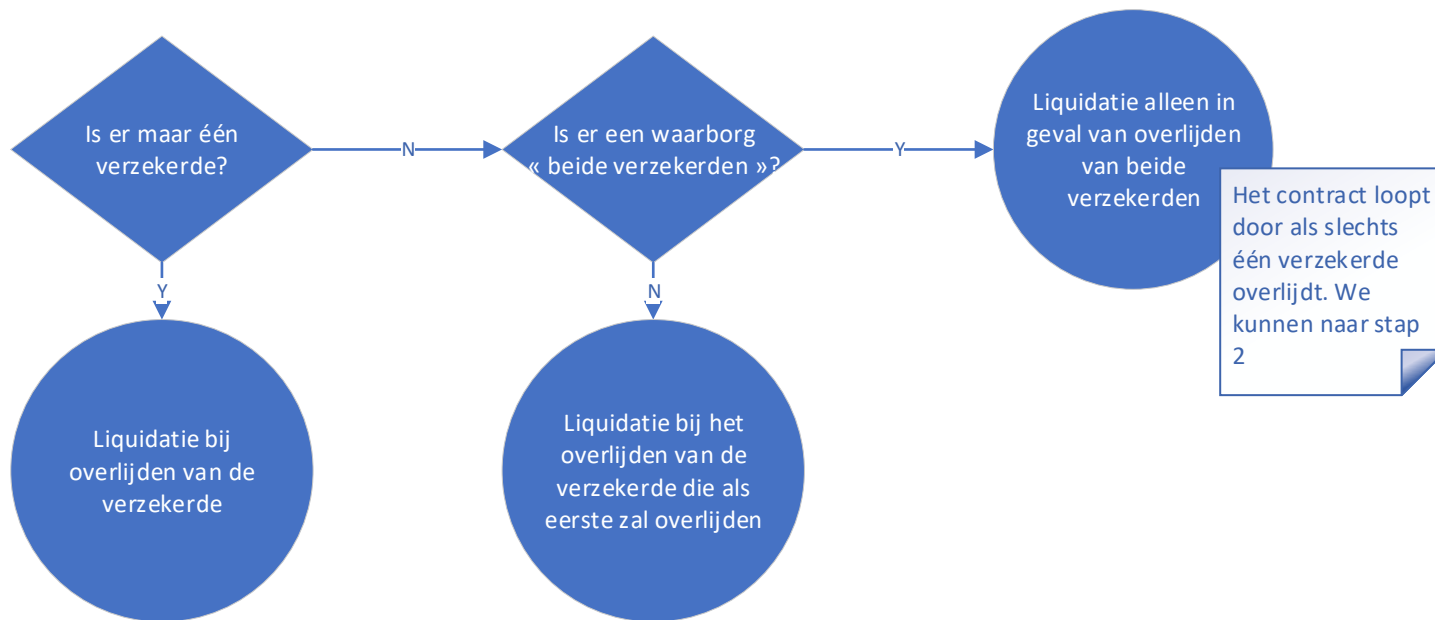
Is er maar één verzekerde?

N

Is er een waarborg « beide verzekerden »?

Y

Liquidatie alleen in geval van overlijden van beide verzekerden

Het contract loopt door als slechts één verzekerde overlijdt. We kunnen naar stap 2

Y

Liquidatie bij overlijden van de verzekerde

N

Liquidatie bij het overlijden van de verzekerde die als eerste zal overlijden